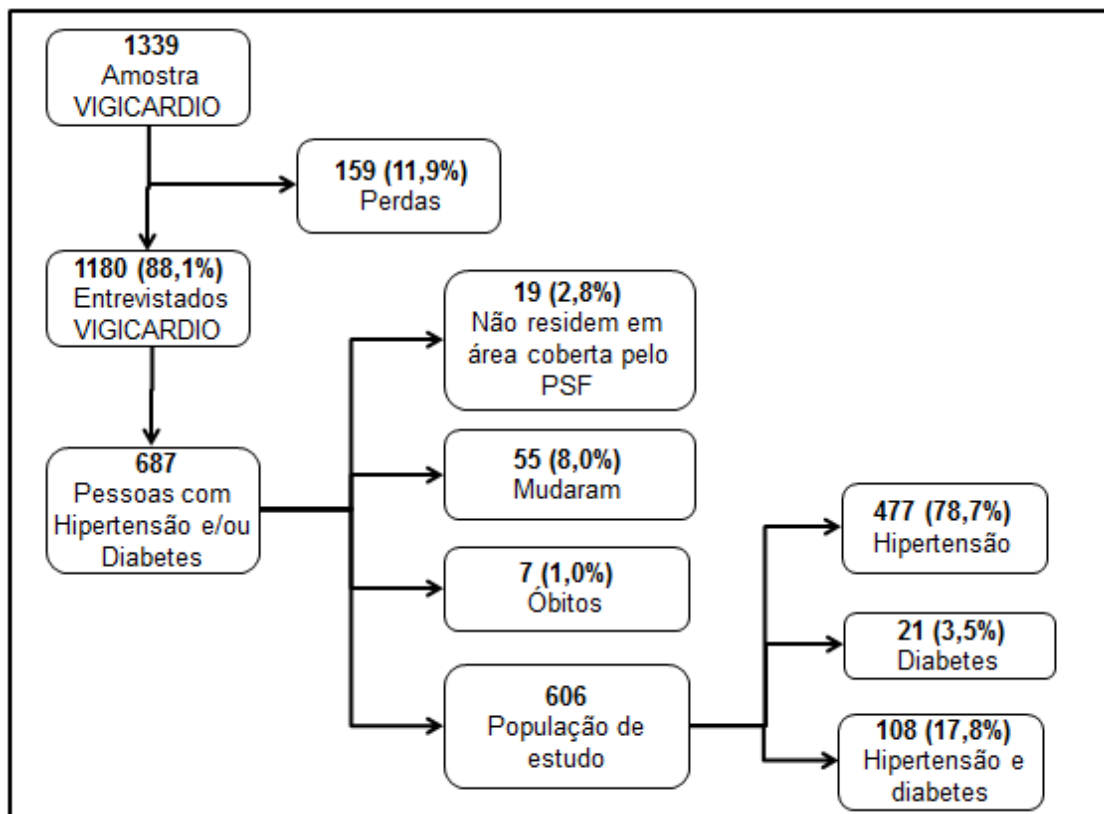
**1339**
Amostra VIGICARDIO

**159 (11,9%)**
Perdas

**1180 (88,1%)**
Entrevistados VIGICARDIO

**687**
Pessoas com Hipertensão e/ou Diabetes

**19 (2,8%)**
Não residem em área coberta pelo PSF

**55 (8,0%)**
Mudaram

**7 (1,0%)**
Óbitos

**606**
População de estudo

**477 (78,7%)**
Hipertensão

**21 (3,5%)**
Diabetes

**108 (17,8%)**
Hipertensão e diabetes